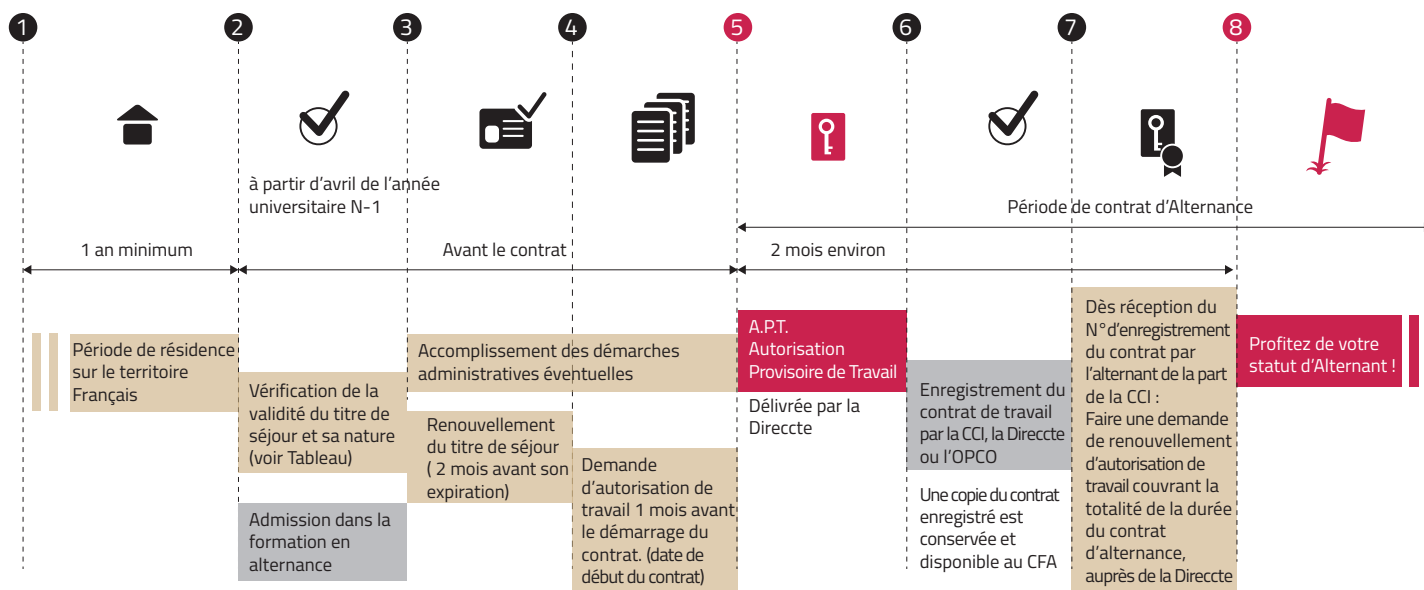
1 2 3 4 5 6 7 8

à partir d'avril de l'année universitaire N-1

Période de contrat d'Alternance

1 an minimum

Avant le contrat

2 mois environ

Période de résidence sur le territoire Français

Vérification de la validité du titre de séjour et sa nature (voir Tableau)

Admission dans la formation en alternance

Accomplissement des démarches administratives éventuelles

Renouvellement du titre de séjour ( 2 mois avant son expiration)

Demande d'autorisation de travail 1 mois avant le démarrage du contrat. (date de début du contrat)

A.P.T. Autorisation Provisoire de Travail

Délivrée par la Direccte

Enregistrement du contrat de travail par la CCI, la Direccte ou l'OPCO

Une copie du contrat enregistré est conservée et disponible au CFA

Dès réception du N°d'enregistrement du contrat par l'alternant de la part de la CCI : Faire une demande de renouvellement d'autorisation de travail couvrant la totalité de la durée du contrat d'alternance, auprès de la Direccte

Profitez de votre statut d'Alternant !